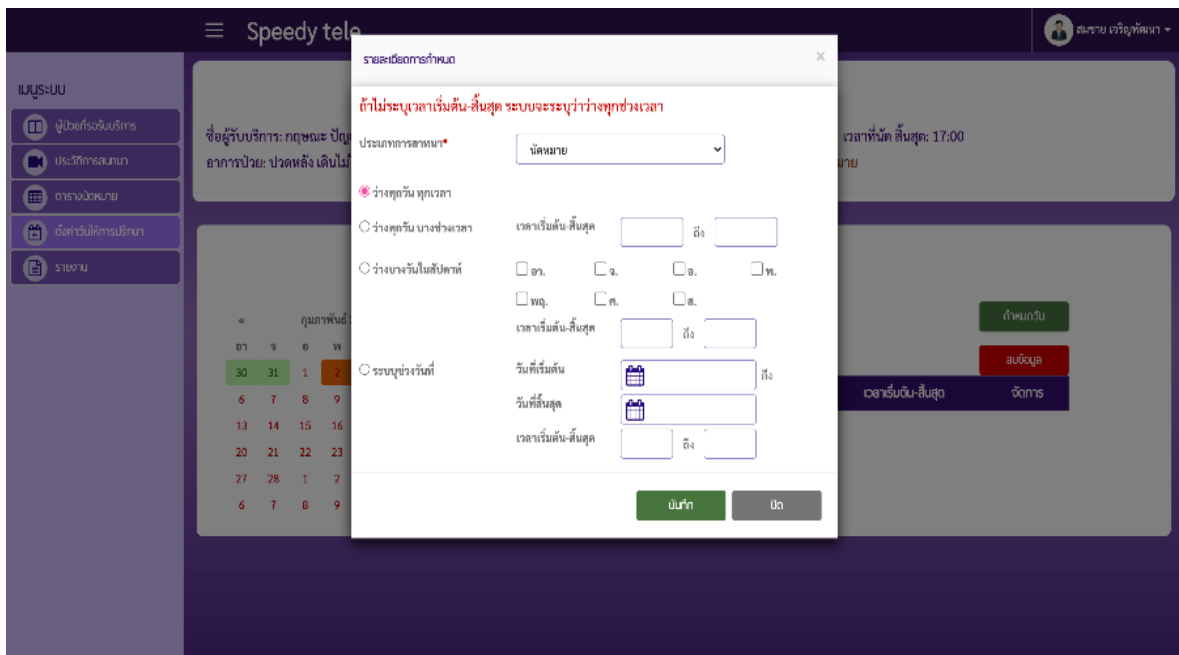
Speedy tele

สมชาย เจริญพัฒนา

เมนูระบบ

ผู้ป่วยที่รอรับบริการ

ประวัติการสนทนา

ตารางนัดหมาย

ตั้งค่าวันให้การปรึกษา

รายงาน

ชื่อผู้รับบริการ: กฤษณะ ปัญ

อาการป่วย: ปวดหลัง เดินไม่

เวลาที่นัด สิ้นสุด: 17:00

มาย

«

กุมภาพันธ์

| อา | จ | อ | พ |
|---|---|---|---|
| 30 | 31 | 1 | 2 |
| 6 | 7 | 8 | 9 |
| 13 | 14 | 15 | 16 |
| 20 | 21 | 22 | 23 |
| 27 | 28 | 1 | 2 |
| 6 | 7 | 8 | 9 |

กำหนดวัน

ลบข้อมูล

เวลาเริ่มต้น-สิ้นสุด

จัดการ

รายละเอียดการกำหนด

×

ถ้าไม่ระบุเวลาเริ่มต้น-สิ้นสุด ระบบจะระบุว่าว่างทุกช่วงเวลา

ประเภทการสนทนา*

นัดหมาย

ว่างทุกวัน ทุกเวลา

ว่างทุกวัน บางช่วงเวลา

เวลาเริ่มต้น-สิ้นสุด

ถึง

ว่างบางวันในสัปดาห์

อา.

จ.

อ.

พ.

พฤ.

ศ.

ส.

เวลาเริ่มต้น-สิ้นสุด

ถึง

ระบุช่วงวันที่

วันที่เริ่มต้น

ถึง

วันที่สิ้นสุด

เวลาเริ่มต้น-สิ้นสุด

ถึง

บันทึก

ปิด